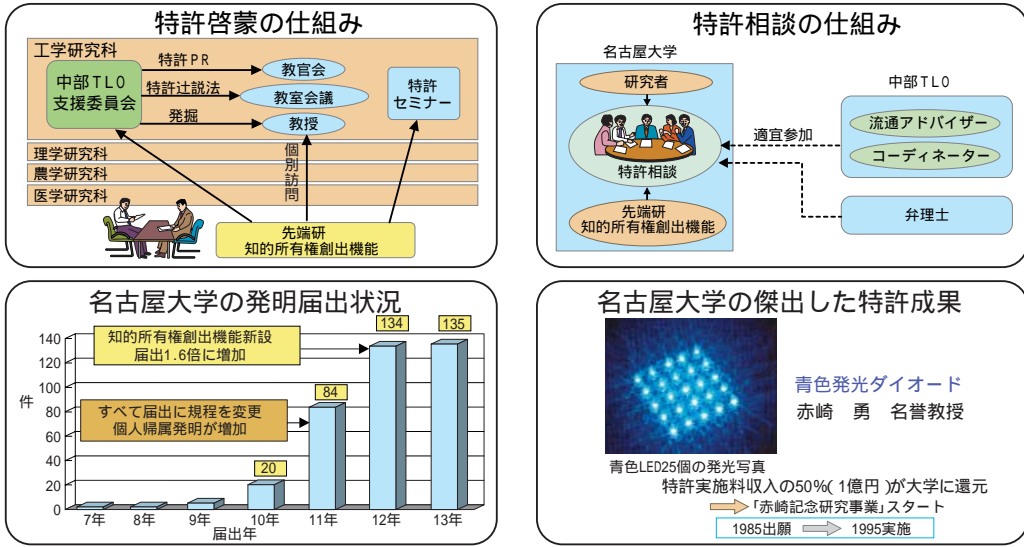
特許啓蒙の仕組み

工学研究科
中部TLO 支援委員会
特許PR
教官会
特許辻説法
教室会議
発掘
教授
特許 セミナー
理学研究科
農学研究科
医学研究科
個別訪問
先端研 知的所有権創出機能

特許相談の仕組み

名古屋大学
研究者
特許相談
先端研 知的所有権創出機能
中部TLO
適宜参加
流通アドバイザー
コーディネーター
弁理士

名古屋大学の発明届出状況

| 届出年 | 件 |
|---|---|
| 7年 | |
| 8年 | |
| 9年 | |
| 10年 | 20 |
| 11年 | 84 |
| 12年 | 134 |
| 13年 | 135 |

件
140
120
100
80
60
40
20
0
知的所有権創出機能新設 届出1.6倍に増加
すべて届出に規程を変更 個人帰属発明が増加
届出年

名古屋大学の傑出した特許成果

青色発光ダイオード
赤崎　勇　名誉教授
青色LED25個の発光写真
特許実施料収入の50%( 1億円 )が大学に還元
「赤崎記念研究事業」スタート
1985出願　1995実施